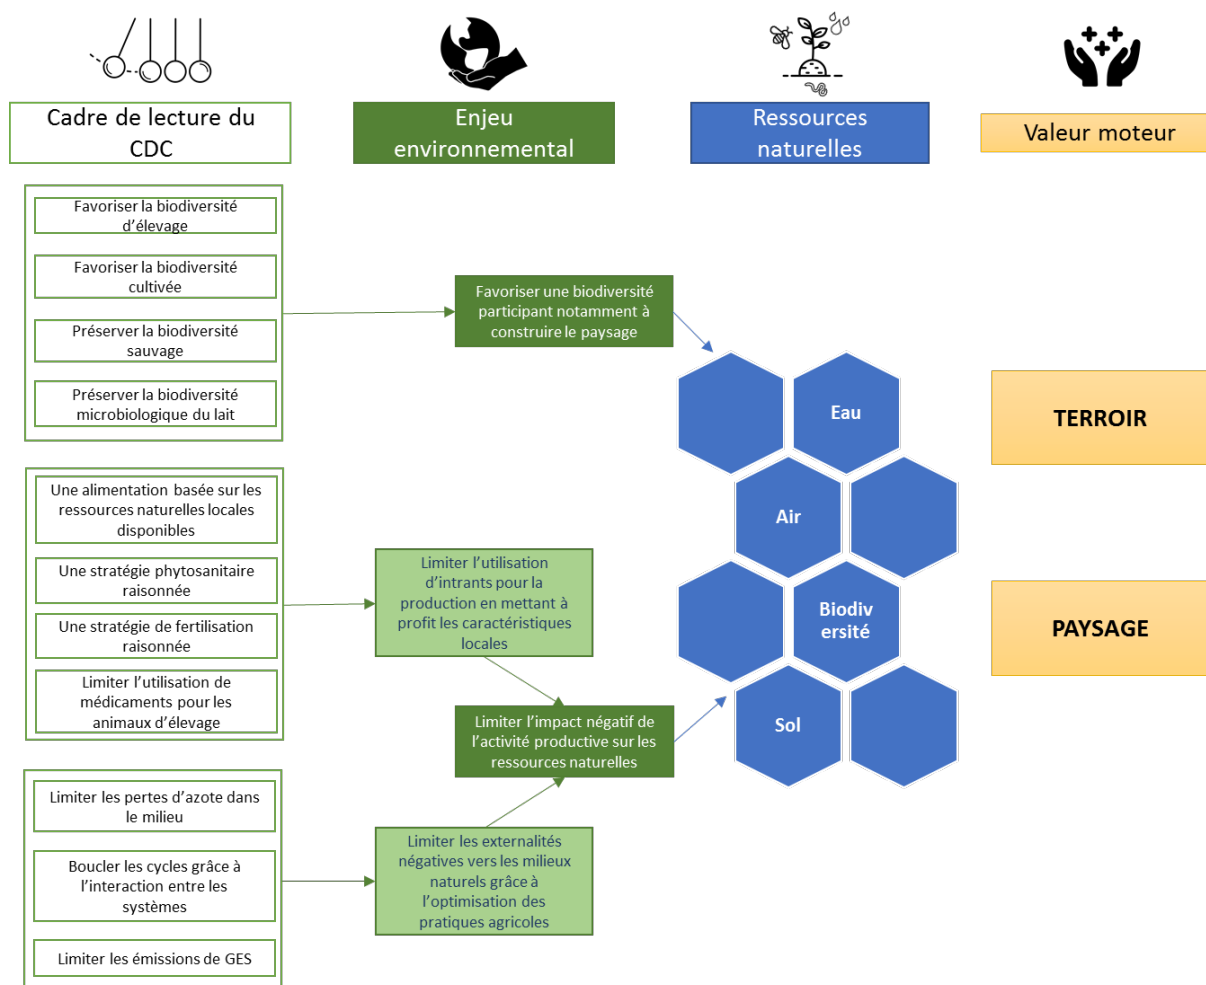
Cadre de lecture du CDC

Enjeu environnemental

Ressources naturelles

Valeur moteur

Favoriser la biodiversité d'élevage

Favoriser la biodiversité cultivée

Préserver la biodiversité sauvage

Préserver la biodiversité microbiologique du lait

Favoriser une biodiversité participant notamment à construire le paysage

Eau

Air

Biodiv ersité

Sol

TERROIR

PAYSAGE

Une alimentation basée sur les ressources naturelles locales disponibles

Une stratégie phytosanitaire raisonnée

Une stratégie de fertilisation raisonnée

Limiter l'utilisation de médicaments pour les animaux d'élevage

Limiter l'utilisation d'intrants pour la production en mettant à profit les caractéristiques locales

Limiter l'impact négatif de l'activité productive sur les ressources naturelles

Limiter les pertes d'azote dans le milieu

Boucler les cycles grâce à l'interaction entre les systèmes

Limiter les émissions de GES

Limiter les externalités négatives vers les milieux naturels grâce à l'optimisation des pratiques agricoles